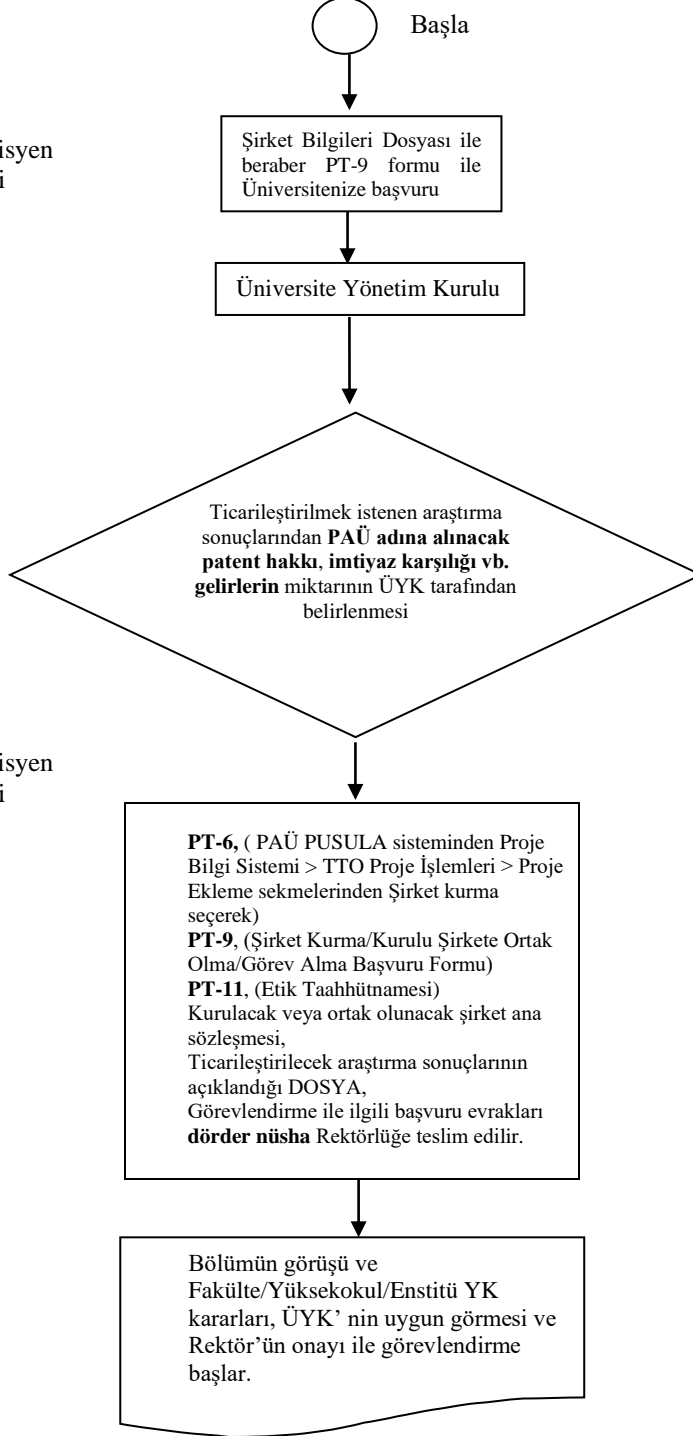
isyen
i

Başla

Şirket Bilgileri Dosyası ile beraber PT-9 formu ile Üniversitenize başvuru

Üniversite Yönetim Kurulu

Ticarileştirilmek istenen araştırma sonuçlarından **PAÜ adına alınacak patent hakkı**, **imtiyaz karşılığı vb. gelirlerin** miktarının ÜYK tarafından belirlenmesi

isyen
i

**PT-6,** ( PAÜ PUSULA sisteminden Proje Bilgi Sistemi > TTO Proje İşlemleri > Proje Ekleme sekmelerinden Şirket kurma seçerek)
**PT-9**, (Şirket Kurma/Kurulu Şirkete Ortak Olma/Görev Alma Başvuru Formu)
**PT-11**, (Etik Taahhütnamesi)
Kurulacak veya ortak olunacak şirket ana sözleşmesi,
Ticarileştirilecek araştırma sonuçlarının açıklandığı DOSYA,
Görevlendirme ile ilgili başvuru evrakları **dörder nüsha** Rektörlüğe teslim edilir.

Bölümün görüşü ve Fakülte/Yüksekokul/Enstitü YK kararları, ÜYK' nin uygun görmesi ve Rektör'ün onayı ile görevlendirme başlar.